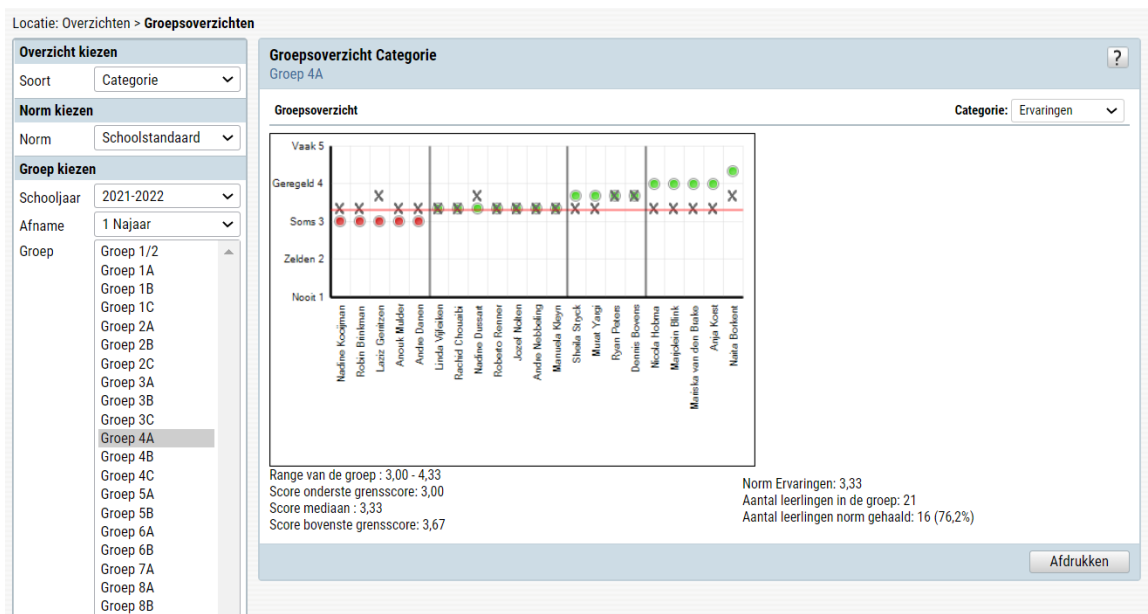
Locatie: Overzichten > **Groepsoverzichten**

**Overzicht kiezen**
Soort: Categorie

**Norm kiezen**
Norm: Schoolstandaard

**Groep kiezen**
Schooljaar: 2021-2022
Afname: 1 Najaar
Groep:
Groep 1/2
Groep 1A
Groep 1B
Groep 1C
Groep 2A
Groep 2B
Groep 2C
Groep 3A
Groep 3B
Groep 3C
Groep 4A
Groep 4B
Groep 4C
Groep 5A
Groep 5B
Groep 6A
Groep 6B
Groep 7A
Groep 8A
Groep 8B

**Groepsoverzicht Categorie**
Groep 4A

?

**Groepsoverzicht**

**Categorie:** Ervaringen

Vaak 5
Geregeld 4
Soms 3
Zelden 2
Nooit 1

Nadine Kooijman
Robin Brinkman
Laziz Genitzen
Anouk Mulder
Andre Danen
Linda Vijlsaken
Rachid Chouabi
Nadine Dussart
Roberto Renner
Jozef Nolten
Andre Nebbeling
Manuela Kleyn
Sheila Styck
Murat Yargi
Ryan Peters
Dennis Bovens
Nicola Hobma
Marjolein Blink
Mariska van den Brake
Anja Koest
Naila Borkent

Range van de groep : 3,00 - 4,33
Score onderste grensscore: 3,00
Score mediaan : 3,33
Score bovenste grensscore: 3,67

Norm Ervaringen: 3,33
Aantal leerlingen in de groep: 21
Aantal leerlingen norm gehaald: 16 (76,2%)

Afdrukken